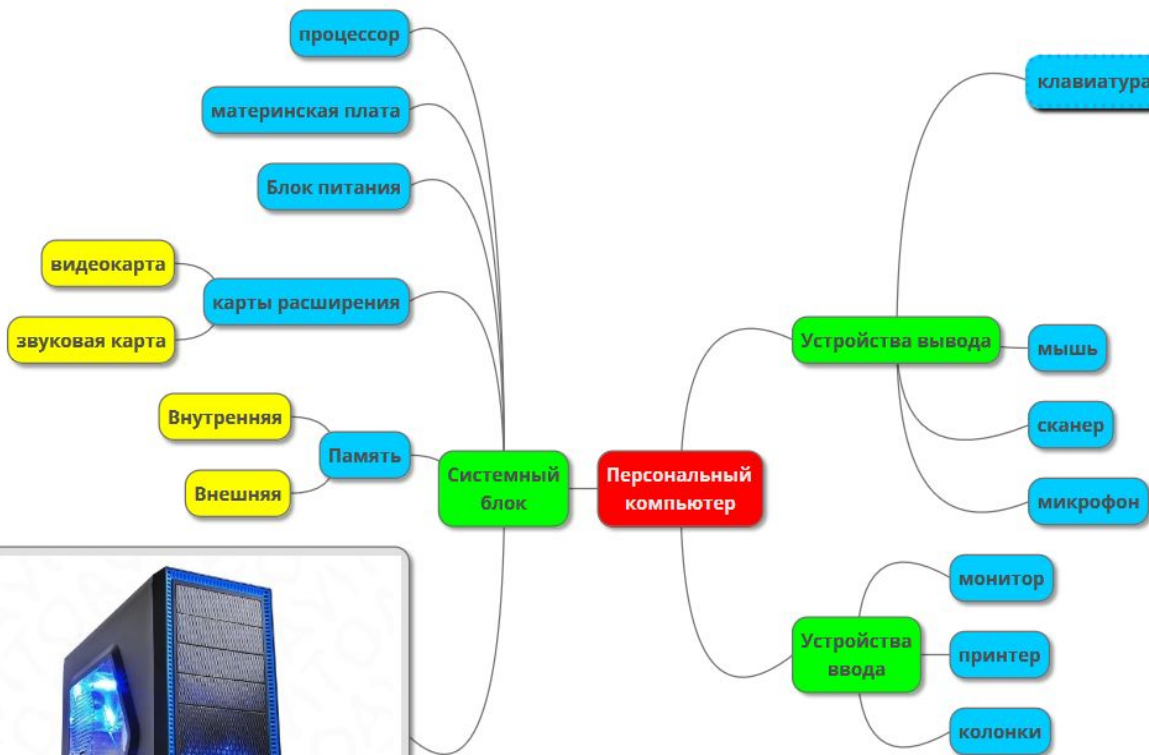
процессор

материнская плата

Блок питания

видеокарта

карты расширения

звуковая карта

Внутренняя

Память

Внешняя

Системный блок

Персональный компьютер

клавиатура

Устройства вывода

мышь

сканер

микрофон

монитор

Устройства ввода

принтер

колонки